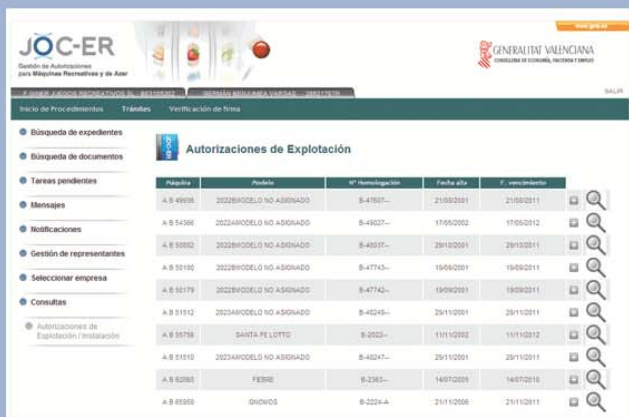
www.gva.es

JOC-ER
Gestión de Autorizaciones para Máquinas Recreativas y de Azar

GENERALITAT VALENCIANA
CONSELLERIA DE ECONOMÍA, HACIENDA Y EMPLEO

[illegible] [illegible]

SALIR

Inicio de Procedimientos Trámites Verificación de firma

Búsqueda de expedientes
Búsqueda de documentos
Tareas pendientes
Mensajes
Notificaciones
Gestión de representantes
Seleccionar empresa
Consultas
Autorizaciones de Explotación / Instalación

Autorizaciones de Explotación

| Máquina | Modelo | Nº Homologación | Fecha alta | F. vencimiento |
|---|---|---|---|---|
| A B 49936 | 2022MODELO NO ASIGNADO | B-47607-- | 21/08/2001 | 21/08/2011 |
| A B 54366 | 2022AMODELO NO ASIGNADO | B-49037-- | 17/05/2002 | 17/05/2012 |
| A B 50552 | 2022BMODELO NO ASIGNADO | B-48037-- | 29/10/2001 | 29/10/2011 |
| A B 50180 | 2022BMODELO NO ASIGNADO | B-47743-- | 19/09/2001 | 19/09/2011 |
| A B 50179 | 2022BMODELO NO ASIGNADO | B-47742-- | 19/09/2001 | 19/09/2011 |
| A B 51512 | 2023AMODELO NO ASIGNADO | B-48249-- | 29/11/2001 | 29/11/2011 |
| A B 55758 | SANTA FE LOTTO | B-2022-- | 11/11/2002 | 11/11/2012 |
| A B 51510 | 2023AMODELO NO ASIGNADO | B-48247-- | 29/11/2001 | 29/11/2011 |
| A B 62865 | FEBRE | B-2363-- | 14/07/2005 | 14/07/2015 |
| A B 65956 | GNOMOS | B-2224-A | 21/11/2006 | 21/11/2011 |